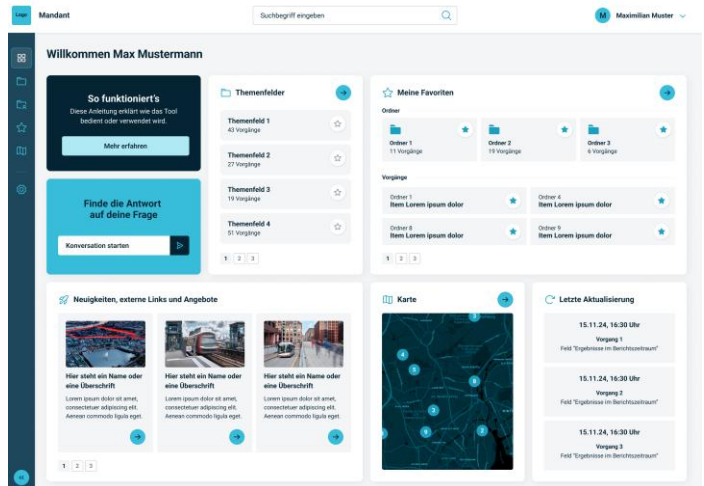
Logo Mandant

Suchbegriff eingeben

M Maximilian Muster

Willkommen Max Mustermann

So funktioniert's
Diese Anleitung erklärt wie das Tool bedient oder verwendet wird.

Mehr erfahren

Finde die Antwort auf deine Frage

Konversation starten

Themenfelder

Themenfeld 1
43 Vorgänge

Themenfeld 2
27 Vorgänge

Themenfeld 3
19 Vorgänge

Themenfeld 4
51 Vorgänge

1 2 3

Meine Favoriten

Ordner

Ordner 1
11 Vorgänge

Ordner 2
19 Vorgänge

Ordner 3
6 Vorgänge

Vorgänge

Ordner 1
Item Lorem ipsum dolor

Ordner 4
Item Lorem ipsum dolor

Ordner 8
Item Lorem ipsum dolor

Ordner 9
Item Lorem ipsum dolor

1 2 3

Neuigkeiten, externe Links und Angebote

Hier steht ein Name oder eine Überschrift
Lorem ipsum dolor sit amet, consectetuer adipiscing elit. Aenean commodo ligula eget.

Hier steht ein Name oder eine Überschrift
Lorem ipsum dolor sit amet, consectetuer adipiscing elit. Aenean commodo ligula eget.

Hier steht ein Name oder eine Überschrift
Lorem ipsum dolor sit amet, consectetuer adipiscing elit. Aenean commodo ligula eget.

1 2 3

Karte

3
4
5
3
9
3
2
6
2

Letzte Aktualisierung

15.11.24, 16:30 Uhr
Vorgang 1
Feld "Ergebnisse im Berichtszeitraum"

15.11.24, 16:30 Uhr
Vorgang 2
Feld "Ergebnisse im Berichtszeitraum"

15.11.24, 16:30 Uhr
Vorgang 3
Feld "Ergebnisse im Berichtszeitraum"